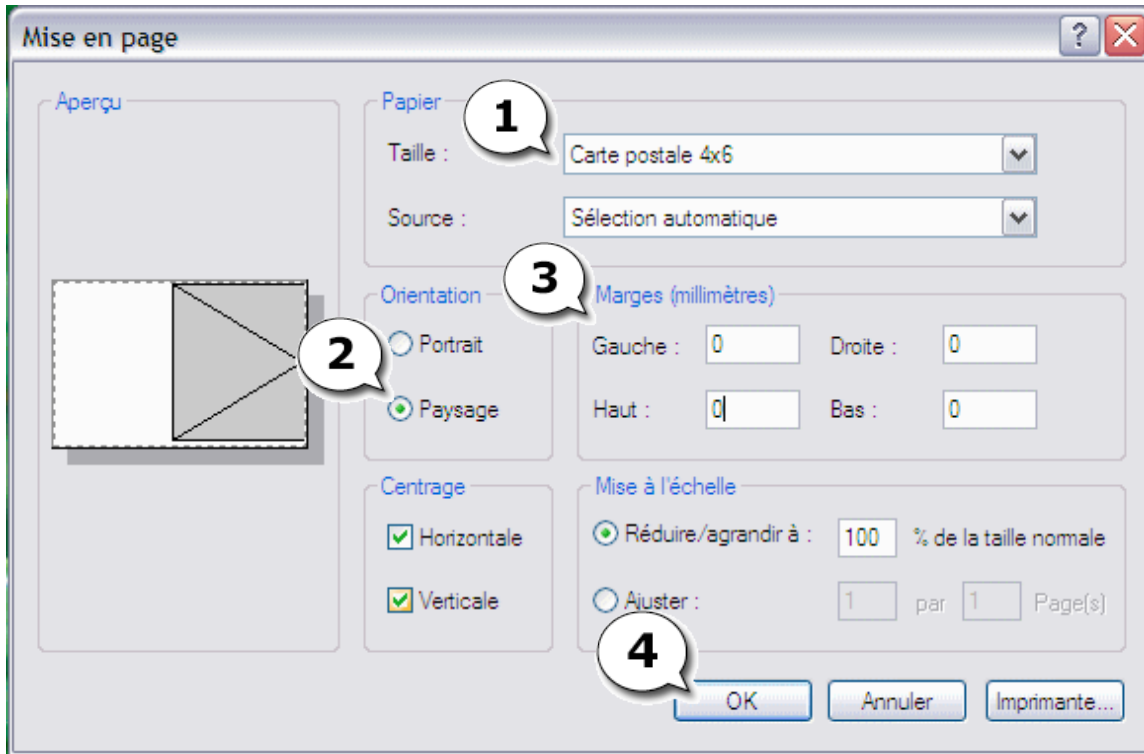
Mise en page

?

Aperçu

Papier

1

Taille : Carte postale 4x6

Source : Sélection automatique

Orientation

3

Marges (millimètres)

2

Portrait

Paysage

Gauche : 0

Droite : 0

Haut : 0

Bas : 0

Centrage

Horizontale

Verticale

Mise à l'échelle

Réduire/agrandir à : 100 % de la taille normale

Ajuster : 1 par 1 Page(s)

4

OK

Annuler

Imprimante...